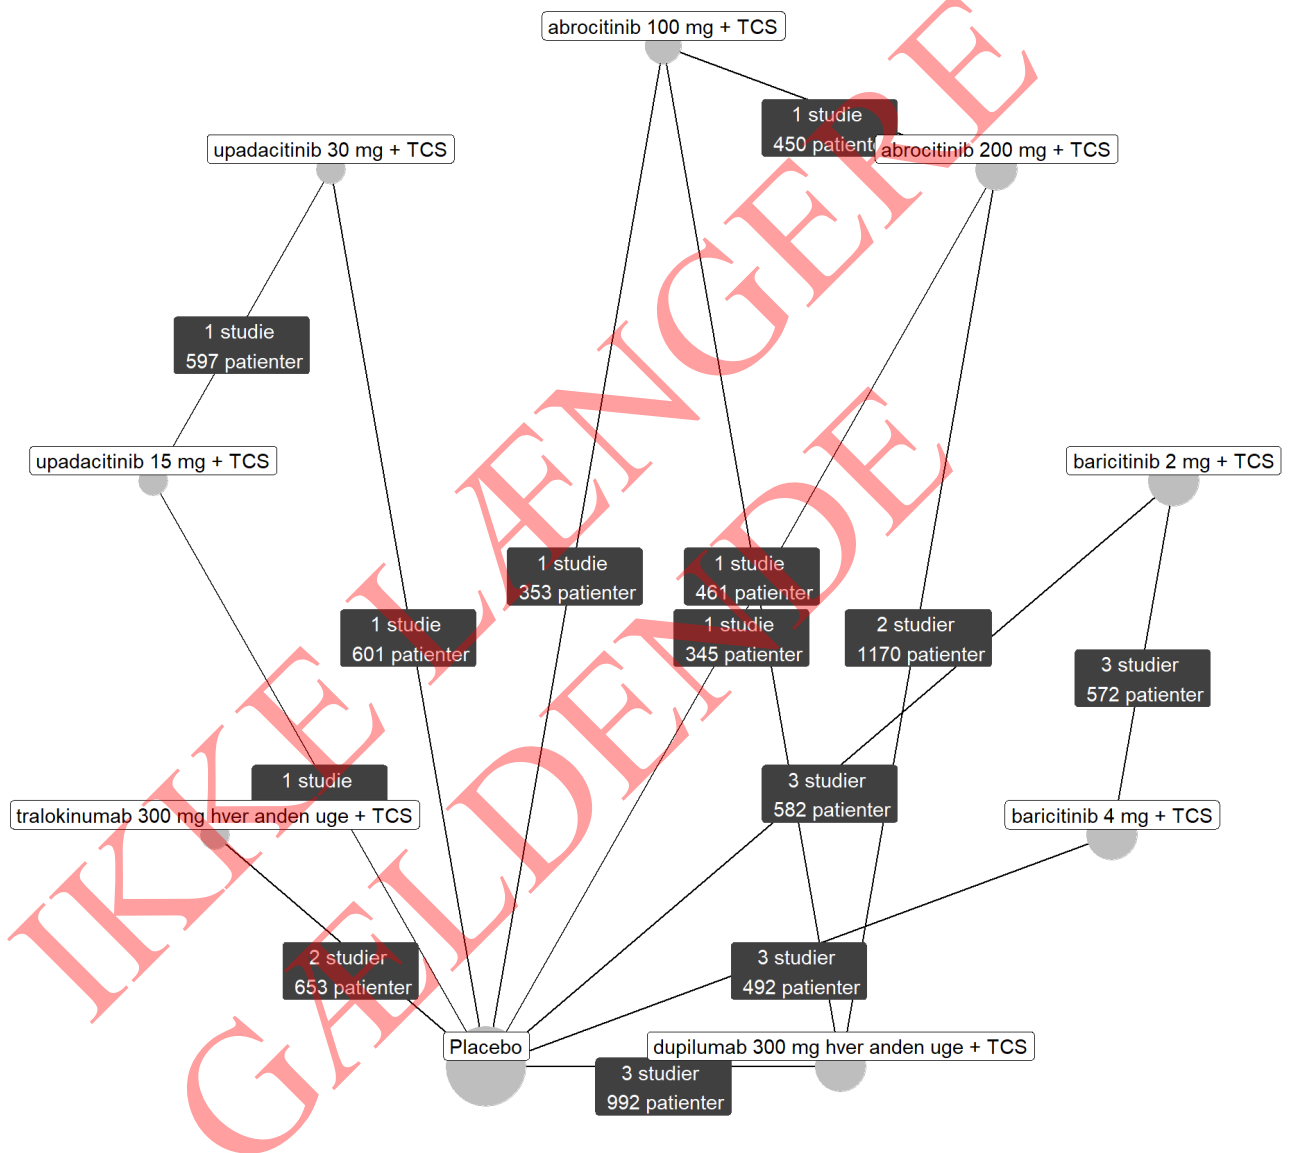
abrocitinib 100 mg + TCS

1 studie
450 patienter

abrocitinib 200 mg + TCS

upadacitinib 30 mg + TCS

1 studie
597 patienter

upadacitinib 15 mg + TCS

baricitinib 2 mg + TCS

1 studie
353 patienter

1 studie
461 patienter

1 studie
601 patienter

1 studie
345 patienter

2 studier
1170 patienter

3 studier
572 patienter

1 studie

tralokinumab 300 mg hver anden uge + TCS

3 studier
582 patienter

baricitinib 4 mg + TCS

2 studier
653 patienter

3 studier
492 patienter

Placebo

dupilumab 300 mg hver anden uge + TCS

3 studier
992 patienter

IKKE LÆNGERE GÆLDENDE